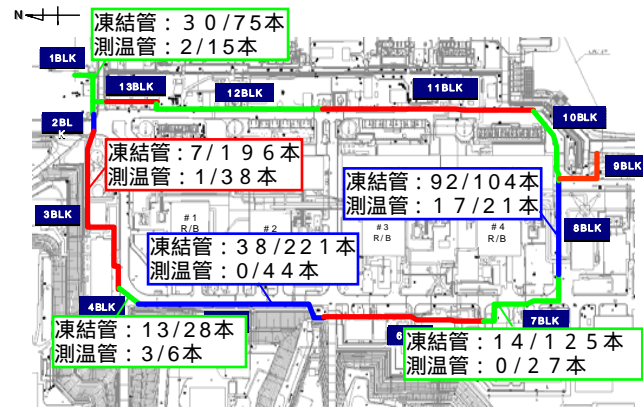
N

凍結管：３０/75本
測温管：2/15本

1BLK

13BLK

12BLK

11BLK

10BLK

2BLK

凍結管：7/１９６本
測温管：1/３８本

9BLK

凍結管：9２/104本
測温管：１７/２１本

3BLK

#1 R/B

#2

#3 R/B

#4 R/B

8BLK

凍結管：３８/２2１本
測温管：0/４４本

4BLK

7BLK

6

凍結管：13/28本
測温管：3/6本

凍結管：１４/１２５本
測温管：０/２７本